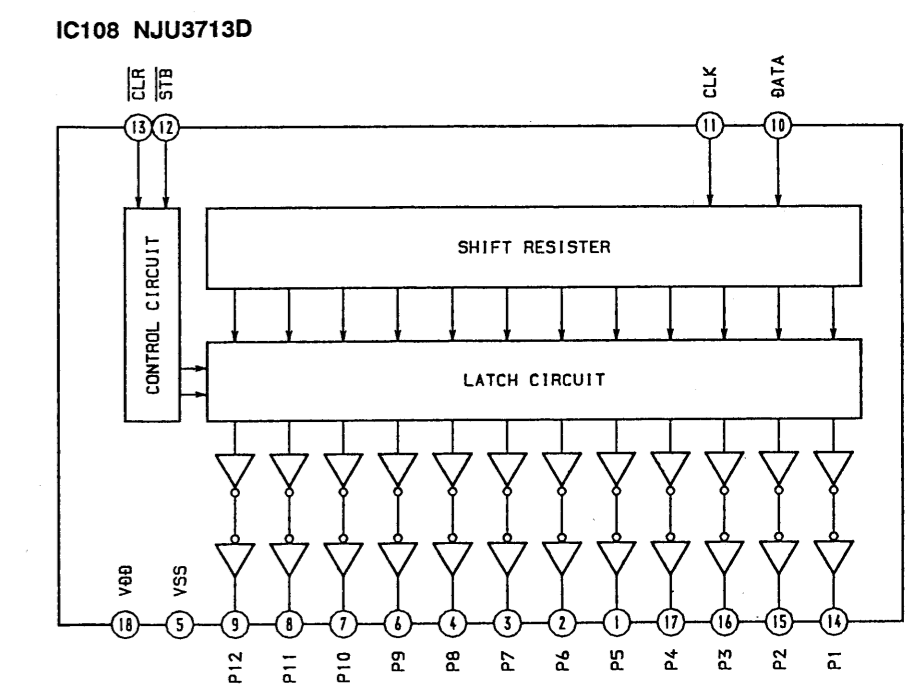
IC108 NJU3713D

$\overline{CLR}$ $\overline{STB}$

13 12

CLK DATA

11 10

CONTROL CIRCUIT

SHIFT RESISTER

LATCH CIRCUIT

VDD VSS

18 5 9 8 7 6 4 3 2 1 17 16 15 14

P12 P11 P10 P9 P8 P7 P6 P5 P4 P3 P2 P1